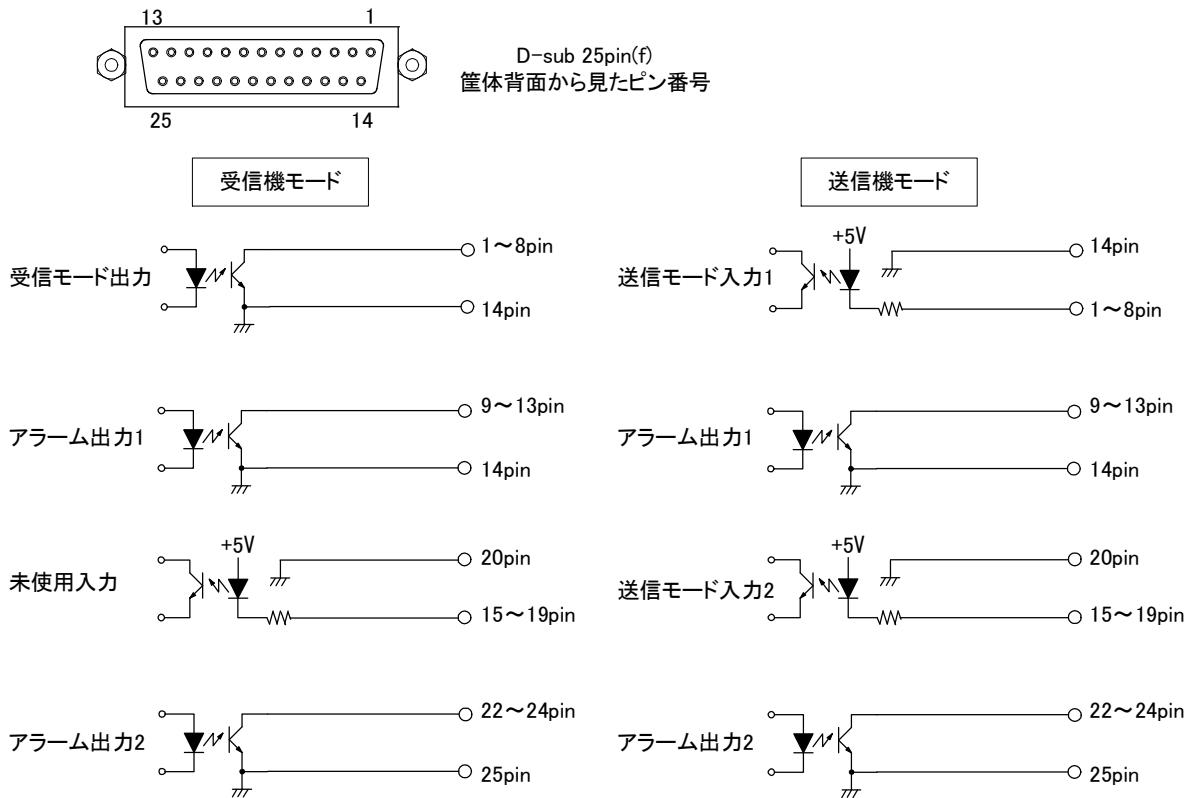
13 1

25 14

D-sub 25pin(f)
筐体背面から見たピン番号

受信機モード

送信機モード

受信モード出力
1～8pin
14pin

+5V
送信モード入力1
14pin
1～8pin

アラーム出力1
9～13pin
14pin

アラーム出力1
9～13pin
14pin

+5V
未使用入力
20pin
15～19pin

+5V
送信モード入力2
20pin
15～19pin

アラーム出力2
22～24pin
25pin

アラーム出力2
22～24pin
25pin